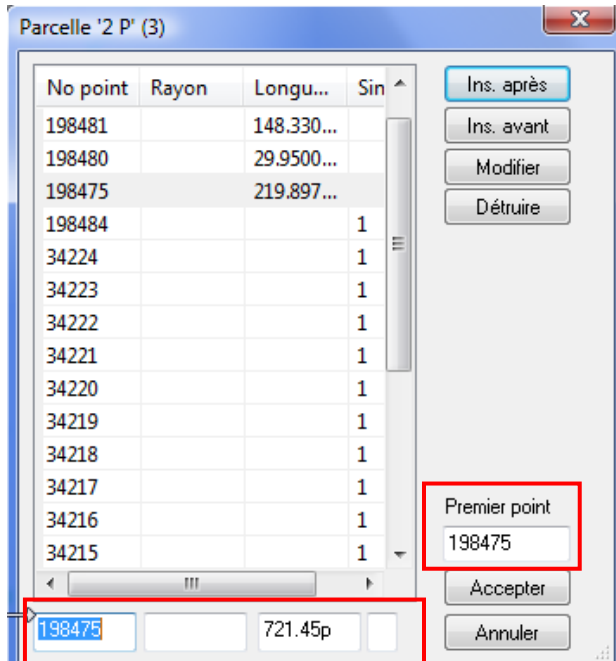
Parcelle '2 P' (3)

| No point | Rayon | Longu... | Sin |
|---|---|---|---|
| 198481 | | 148.330... | |
| 198480 | | 29.9500... | |
| 198475 | | 219.897... | |
| 198484 | | | 1 |
| 34224 | | | 1 |
| 34223 | | | 1 |
| 34222 | | | 1 |
| 34221 | | | 1 |
| 34220 | | | 1 |
| 34219 | | | 1 |
| 34218 | | | 1 |
| 34217 | | | 1 |
| 34216 | | | 1 |
| 34215 | | | 1 |

Ins. après
Ins. avant
Modifier
Détruire

Premier point
198475

Accepter
Annuler

198475
721.45p